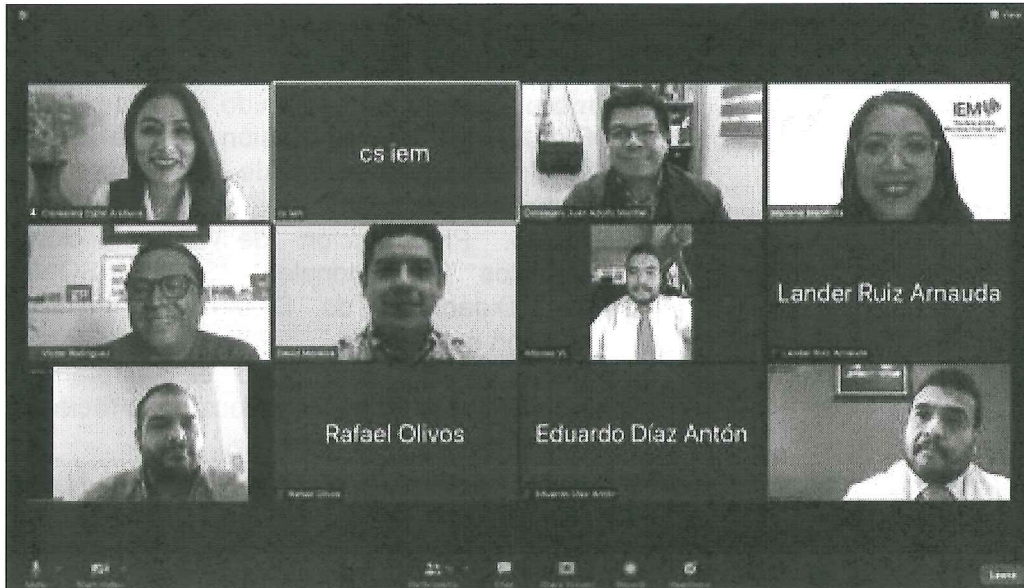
View

Consejera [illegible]

cs iem

cs iem

Consejero Juan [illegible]

IEM

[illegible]

Víctor Rodríguez

David Medina

Alfonso V.

Lander Ruiz Arnauda

Lander Ruiz Arnauda

Rafael Olivos

Rafael Olivos

Eduardo Díaz Antón

Eduardo Díaz Antón

Mute

Start Video

Participants

Chat

Share Screen

Record

Reactions

Leave